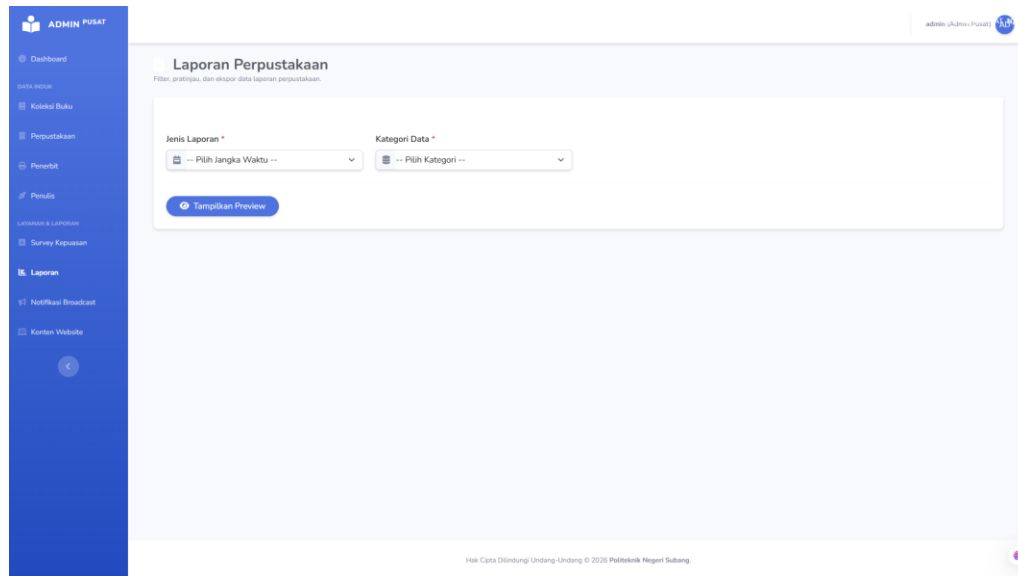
ADMIN PUSAT

Dashboard

DATA INDUK

Koleksi Buku

Perpustakaan

Penerbit

Penulis

LAYANAN & LAPORAN

Survey Kepuasan

Laporan

Notifikasi Broadcast

Konten Website

admin (Admin Pusat) AD

Laporan Perpustakaan

Filter, pratinjau, dan ekspor data laporan perpustakaan.

Jenis Laporan *

-- Pilih Jangka Waktu --

Kategori Data *

-- Pilih Kategori --

Tampilkan Preview

Hak Cipta Dilindungi Undang-Undang © 2026 Politeknik Negeri Subang.